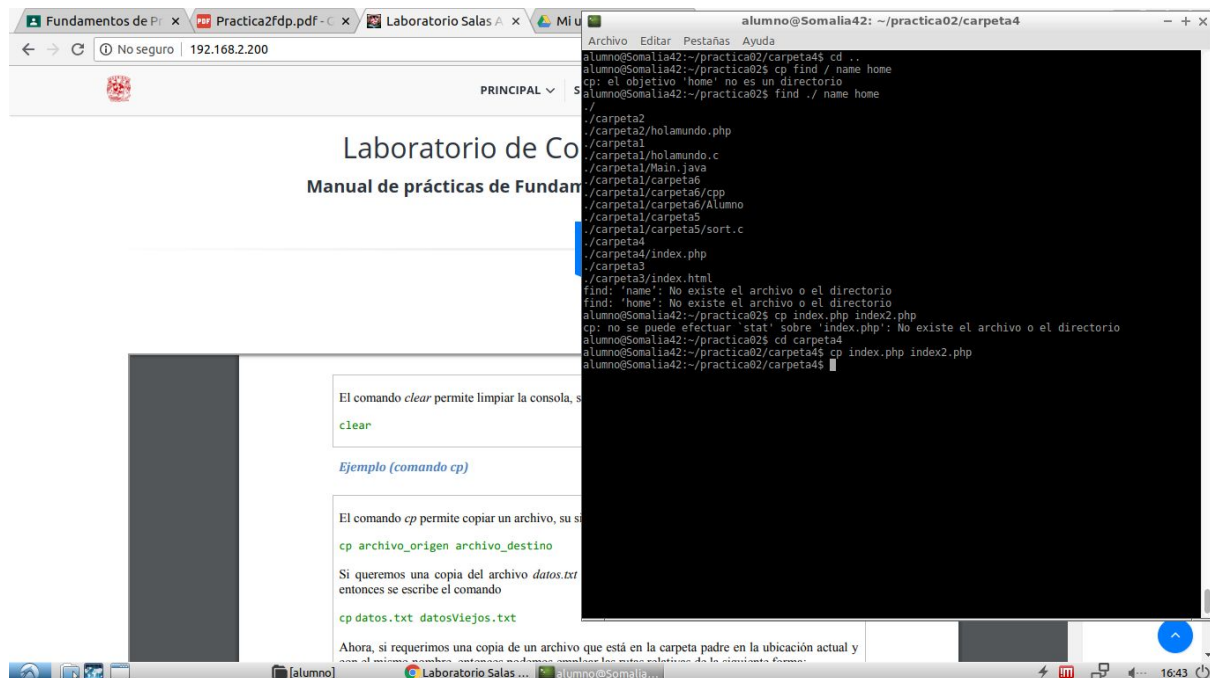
Fundamentos de Pr ×   Practica2fdp.pdf - C ×   Laboratorio Salas A ×   Mi u

← → C   No seguro | 192.168.2.200

PRINCIPAL ∨   S

Laboratorio de Co

Manual de prácticas de Fundam

El comando *clear* permite limpiar la consola, s

clear

Ejemplo (comando cp)

El comando *cp* permite copiar un archivo, su si

cp archivo_origen archivo_destino

Si queremos una copia del archivo *datos.txt* entonces se escribe el comando

cp datos.txt datosViejos.txt

Ahora, si requerimos una copia de un archivo que está en la carpeta padre en la ubicación actual y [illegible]

alumno@Somalia42: ~/practica02/carpeta4

Archivo  Editar  Pestañas  Ayuda

alumno@Somalia42:~/practica02/carpeta4$ cd ..
alumno@Somalia42:~/practica02$ cp find / name home
cp: el objetivo 'home' no es un directorio
alumno@Somalia42:~/practica02$ find ./ name home
./
./carpeta2
./carpeta2/holamundo.php
./carpeta1
./carpeta1/holamundo.c
./carpeta1/Main.java
./carpeta1/carpeta6
./carpeta1/carpeta6/cpp
./carpeta1/carpeta6/Alumno
./carpeta1/carpeta5
./carpeta1/carpeta5/sort.c
./carpeta4
./carpeta4/index.php
./carpeta3
./carpeta3/index.html
find: 'name': No existe el archivo o el directorio
find: 'home': No existe el archivo o el directorio
alumno@Somalia42:~/practica02$ cp index.php index2.php
cp: no se puede efectuar `stat' sobre 'index.php': No existe el archivo o el directorio
alumno@Somalia42:~/practica02$ cd carpeta4
alumno@Somalia42:~/practica02/carpeta4$ cp index.php index2.php
alumno@Somalia42:~/practica02/carpeta4$

[alumno]   Laboratorio Salas ...   alumno@Somalia...   16:43